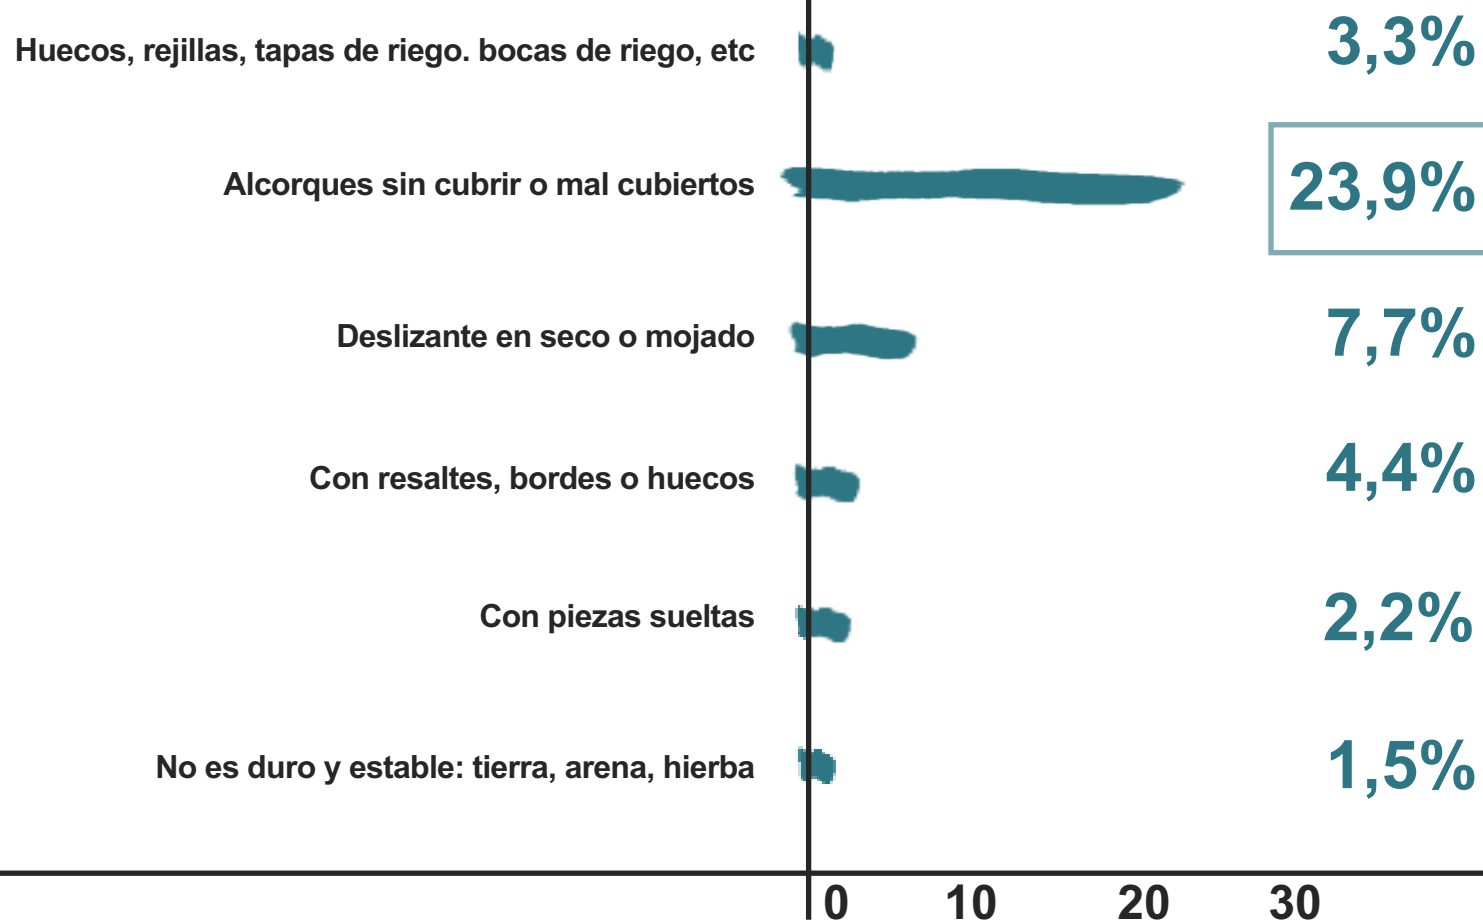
Huecos, rejillas, tapas de riego. bocas de riego, etc
3,3%

Alcorques sin cubrir o mal cubiertos
23,9%

Deslizante en seco o mojado
7,7%

Con resaltes, bordes o huecos
4,4%

Con piezas sueltas
2,2%

No es duro y estable: tierra, arena, hierba
1,5%

0 10 20 30